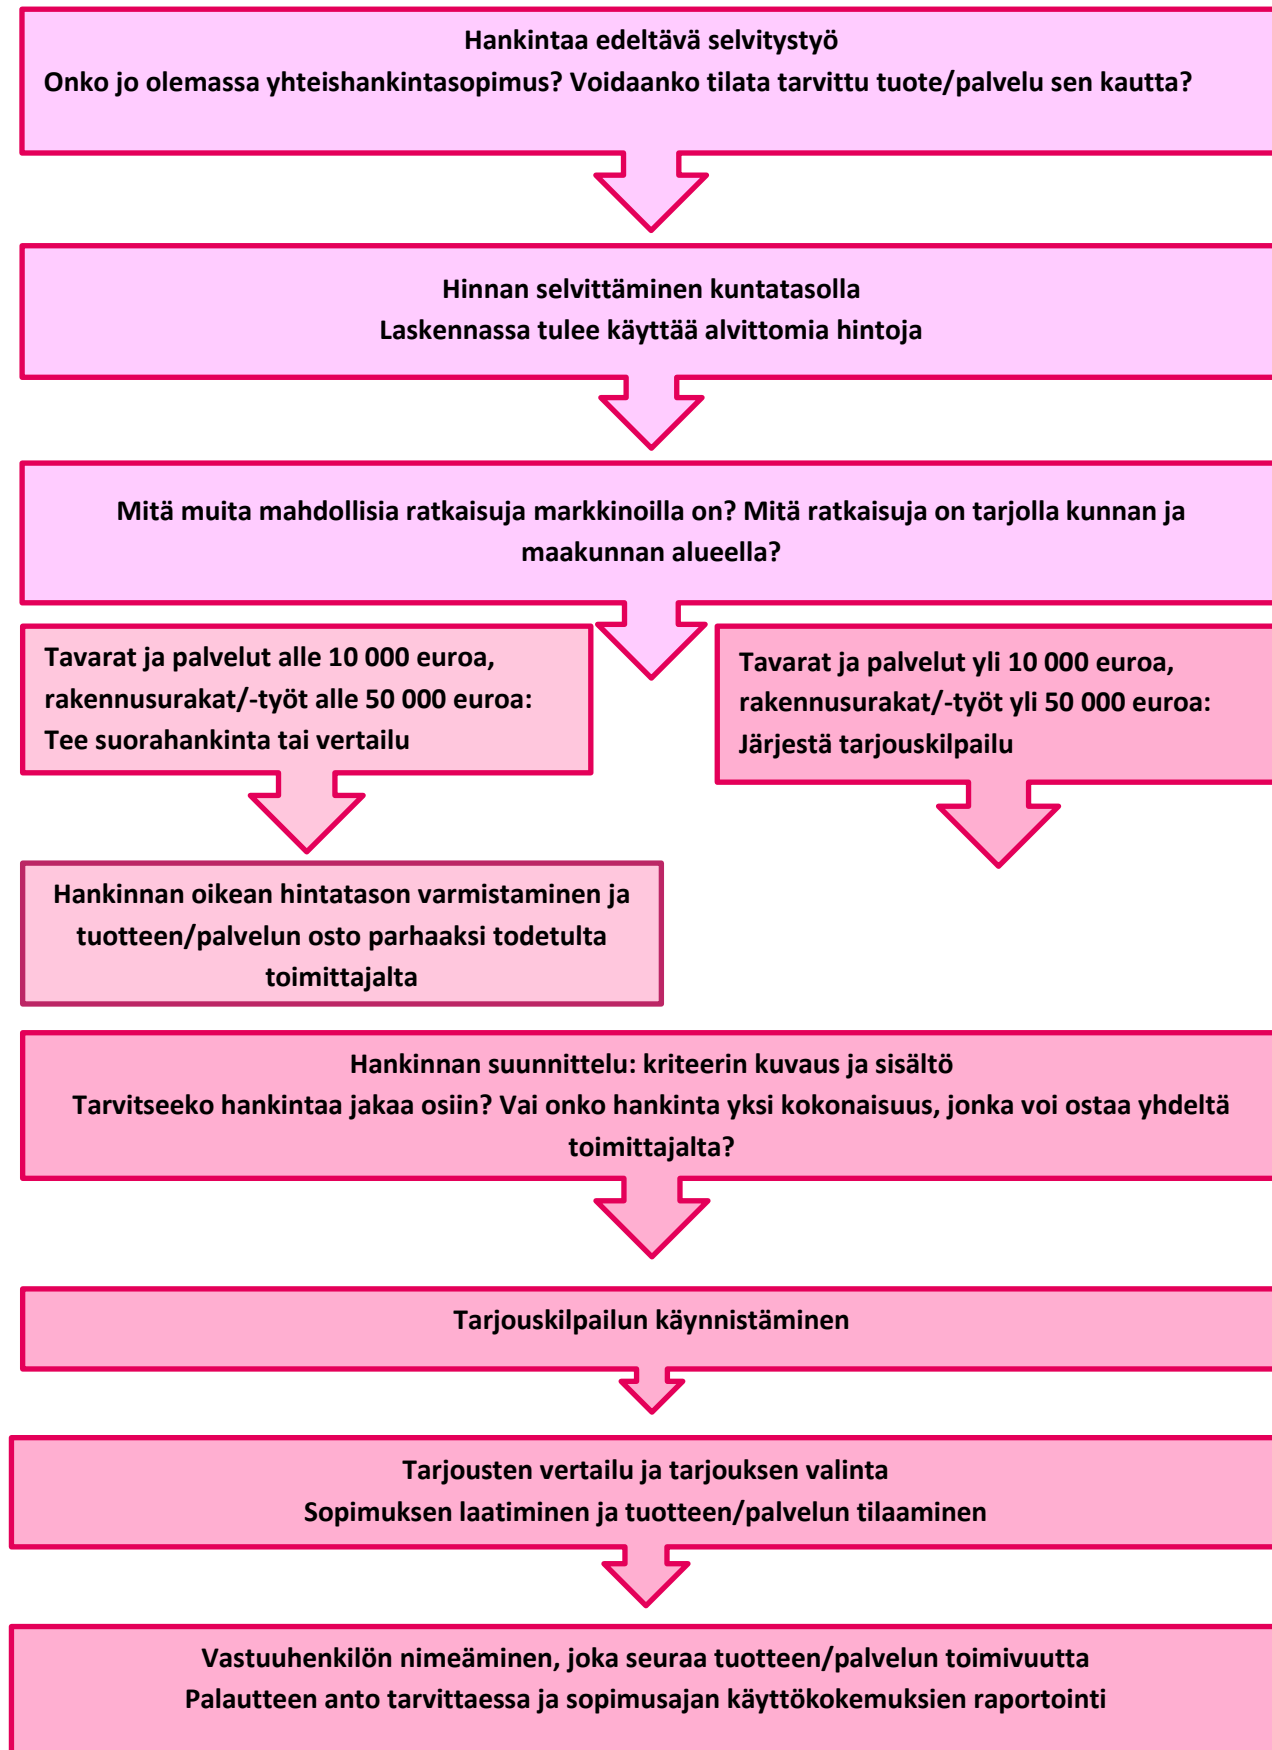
Hankintaa edeltävä selvitystyö
Onko jo olemassa yhteishankintasopimus? Voidaanko tilata tarvittu tuote/palvelu sen kautta?

Hinnan selvittäminen kuntatasolla
Laskennassa tulee käyttää alvittomia hintoja

Mitä muita mahdollisia ratkaisuja markkinoilla on? Mitä ratkaisuja on tarjolla kunnan ja maakunnan alueella?

Tavarat ja palvelut alle 10 000 euroa, rakennusurakat/-työt alle 50 000 euroa: Tee suorahankinta tai vertailu

Tavarat ja palvelut yli 10 000 euroa, rakennusurakat/-työt yli 50 000 euroa: Järjestä tarjouskilpailu

Hankinnan oikean hintatason varmistaminen ja tuotteen/palvelun osto parhaaksi todetulta toimittajalta

Hankinnan suunnittelu: kriteerin kuvaus ja sisältö
Tarvitseeko hankintaa jakaa osiin? Vai onko hankinta yksi kokonaisuus, jonka voi ostaa yhdeltä toimittajalta?

Tarjouskilpailun käynnistäminen

Tarjousten vertailu ja tarjouksen valinta
Sopimuksen laatiminen ja tuotteen/palvelun tilaaminen

Vastuuhenkilön nimeäminen, joka seuraa tuotteen/palvelun toimivuutta
Palautteen anto tarvittaessa ja sopimusajan käyttökokemuksien raportointi